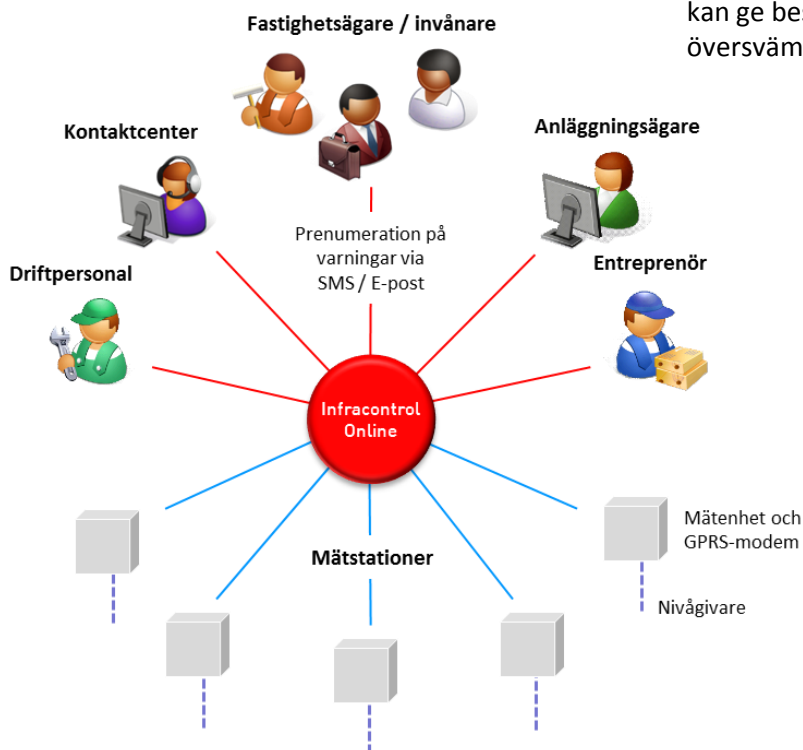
kan ge be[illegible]
översväm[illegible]

Fastighetsägare / invånare

Kontaktcenter

Anläggningsägare

Prenumeration på varningar via SMS / E-post

Driftpersonal

Entreprenör

Infracontrol Online

Mätenhet och GPRS-modem

Mätstationer

Nivågivare